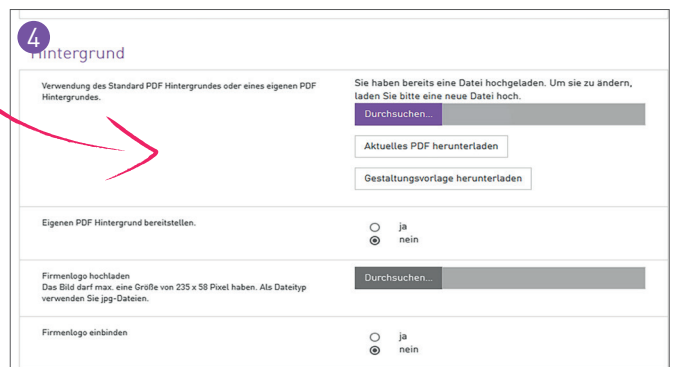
4

Hintergrund

Verwendung des Standard PDF Hintergrundes oder eines eigenen PDF Hintergrundes.

Sie haben bereits eine Datei hochgeladen. Um sie zu ändern, laden Sie bitte eine neue Datei hoch.

Durchsuchen...

Aktuelles PDF herunterladen

Gestaltungsvorlage herunterladen

Eigenen PDF Hintergrund bereitstellen.

ja
nein

Firmenlogo hochladen
Das Bild darf max. eine Größe von 235 x 58 Pixel haben. Als Dateityp verwenden Sie jpg-Dateien.

Durchsuchen...

Firmenlogo einbinden

ja
nein